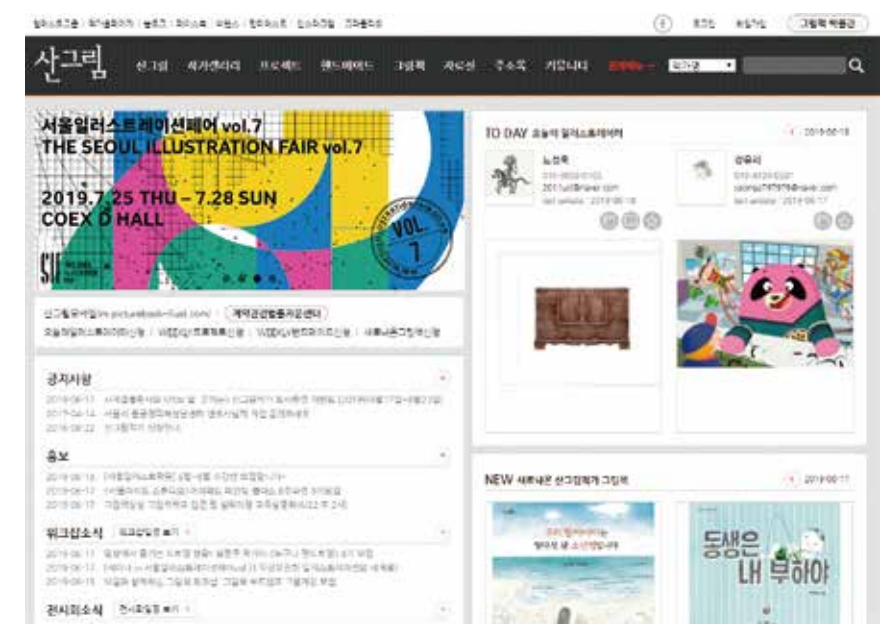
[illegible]

산그림

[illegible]

서울일러스트레이션페어 vol.7
THE SEOUL ILLUSTRATION FAIR vol.7
2019.7.25 THU – 7.28 SUN
COEX D HALL

VOL. 7

TO DAY 오늘의 일러스트레이터

2019-06-18

노정옥

2011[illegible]@naver.com

2019-06-18

강윤서

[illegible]@naver.com

2019-06-17

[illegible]

계약관련법률자문센터

공지사항

2019-06-17 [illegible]
2019-04-14 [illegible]
2018-06-22 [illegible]

홍보

2019-06-18 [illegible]
2019-06-17 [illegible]
2019-06-17 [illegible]

워크샵소식

2019-06-17 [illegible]
2019-06-14 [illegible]
2019-06-13 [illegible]

전시회소식

NEW 새로나온 산그림작가 그림책

2019-06-17

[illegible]

동생은 내 부하야